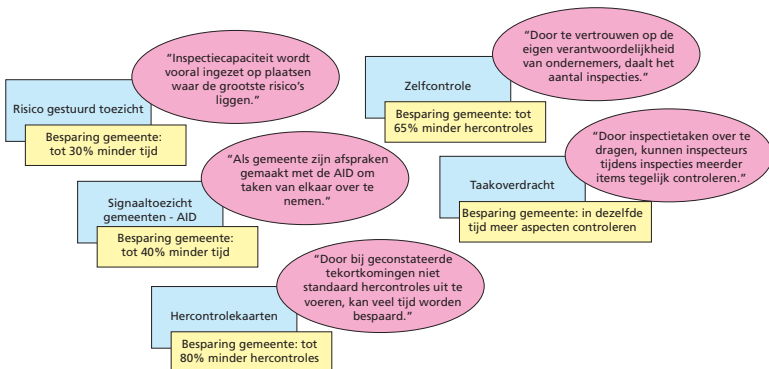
"Inspectiecapaciteit wordt vooral ingezet op plaatsen waar de grootste risico's liggen."

Risico gestuurd toezicht

Besparing gemeente: tot 30% minder tijd

"Door te vertrouwen op de eigen verantwoordelijkheid van ondernemers, daalt het aantal inspecties."

Zelfcontrole

Besparing gemeente: tot 65% minder hercontroles

"Als gemeente zijn afspraken gemaakt met de AID om taken van elkaar over te nemen."

Signaaltoezicht gemeenten - AID

Besparing gemeente: tot 40% minder tijd

"Door inspectietaken over te dragen, kunnen inspecteurs tijdens inspecties meerder items tegelijk controleren."

Taakoverdracht

Besparing gemeente: in dezelfde tijd meer aspecten controleren

"Door bij geconstateerde tekortkomingen niet standaard hercontroles uit te voeren, kan veel tijd worden bespaard."

Hercontrolekaarten

Besparing gemeente: tot 80% minder hercontroles